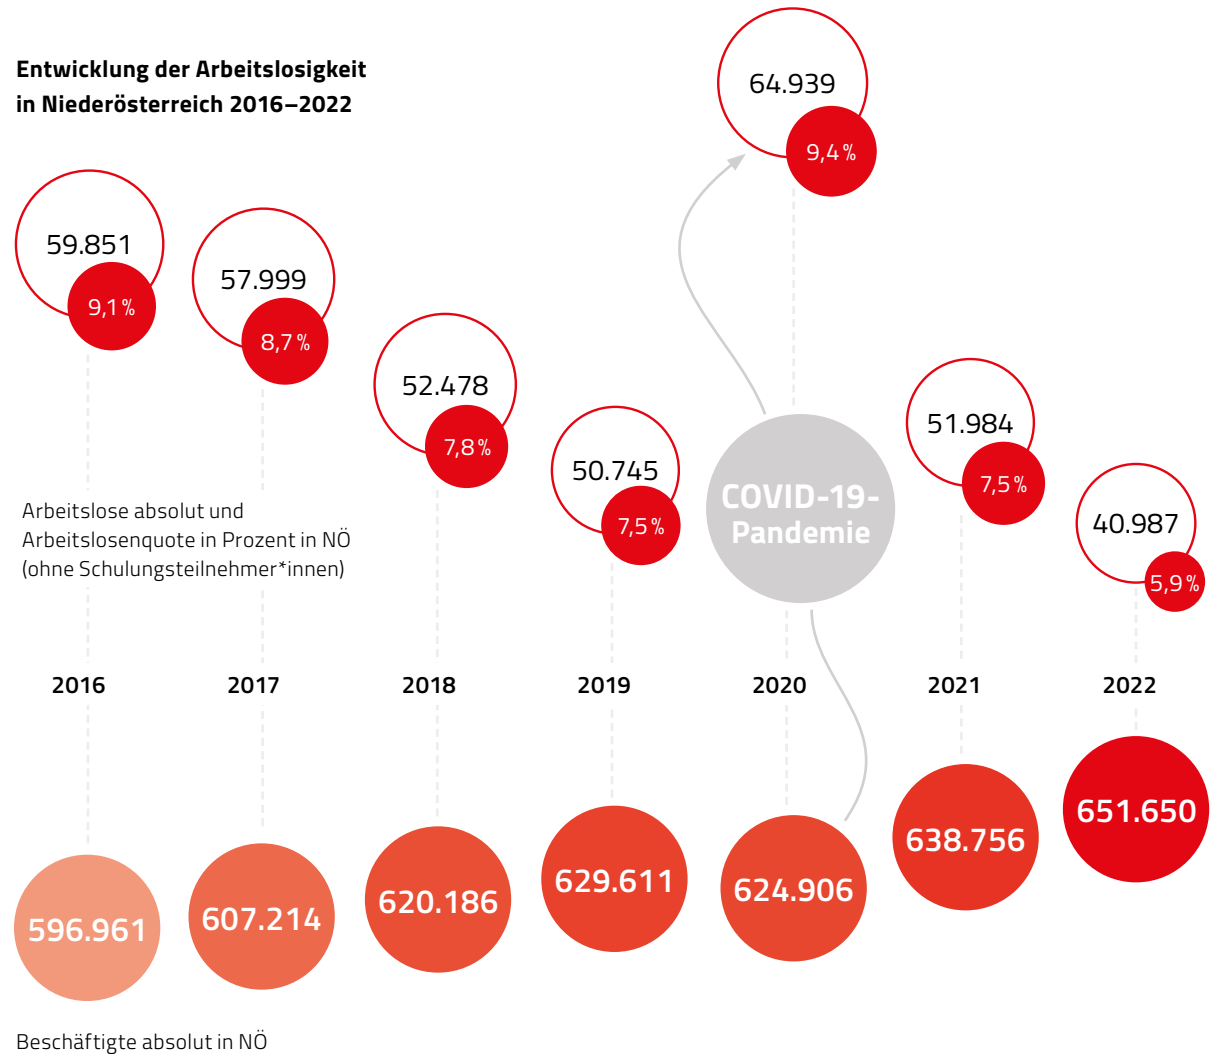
**Entwicklung der Arbeitslosigkeit in Niederösterreich 2016–2022**

64.939
9,4 %

59.851
9,1 %

57.999
8,7 %

52.478
7,8 %

50.745
7,5 %

COVID-19-Pandemie

51.984
7,5 %

40.987
5,9 %

Arbeitslose absolut und Arbeitslosenquote in Prozent in NÖ (ohne Schulungsteilnehmer*innen)

| 2016 | 2017 | 2018 | 2019 | 2020 | 2021 | 2022 |
|---|---|---|---|---|---|---|
| 596.961 | 607.214 | 620.186 | 629.611 | 624.906 | 638.756 | 651.650 |

Beschäftigte absolut in NÖ